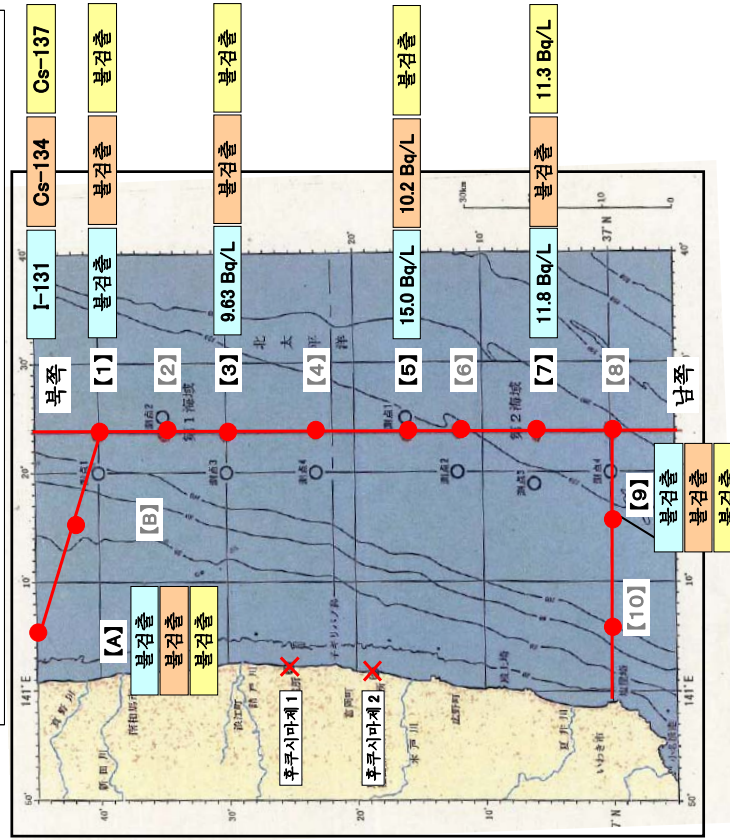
I-131
Cs-134
Cs-137
불검출
불검출
불검출
9.63 Bq/L
불검출
불검출
15.0 Bq/L
10.2 Bq/L
불검출
11.8 Bq/L
불검출
11.3 Bq/L
북쪽
【1】
【2】
【3】
【4】
【5】
【6】
【7】
【8】
남쪽
【9】
불검출
불검출
불검출
【10】
【B】
【A】
불검출
불검출
불검출
후쿠시마제1
후쿠시마제2
北 太 平 洋
第1海域
第2海域
測点1
測点2
測点3
測点4
141°E
141°E
37°N
40'
30'
20'
10'
50'